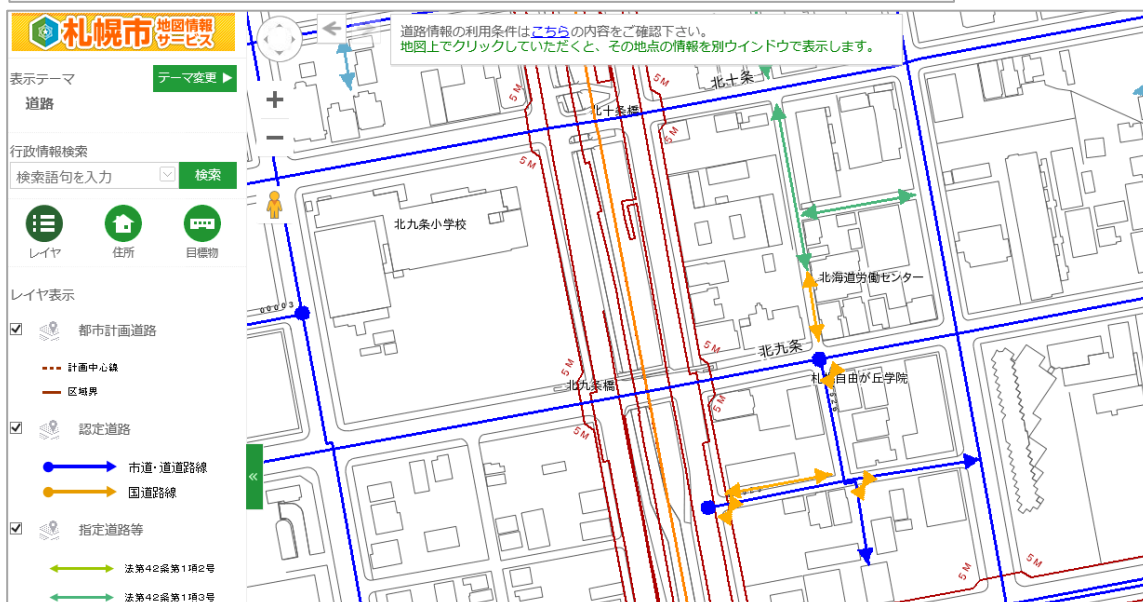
札幌市 地図情報サービス

表示テーマ
テーマ変更 ▶
道路

行政情報検索
検索語句を入力
検索

レイヤ
住所
目標物

レイヤ表示

都市計画道路
計画中心線
区域界

認定道路
市道・道道路線
国道路線

指定道路等
法第42条第1項2号
法第42条第1項3号

道路情報の利用条件はこちらの内容をご確認下さい。
地図上でクリックしていただくと、その地点の情報を別ウインドウで表示します。

北十条
北十条橋
北九条小学校
北海道労働センター
北九条
北九条橋
札幌自由が丘学院
5M
5M
5M
5M
5M
5M
5M
5M
5M
5M